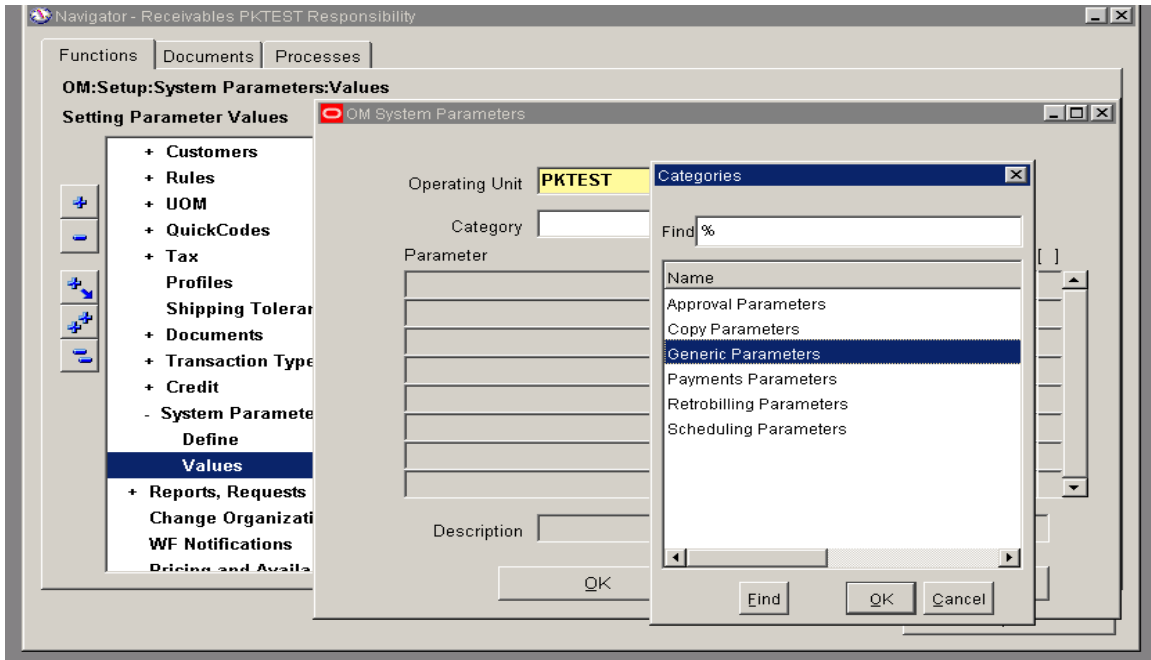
Navigator - Receivables PKTEST Responsibility

Functions | Documents | Processes

OM:Setup:System Parameters:Values

Setting Parameter Values

+ Customers
+ Rules
+ UOM
+ QuickCodes
+ Tax
Profiles
Shipping Toleran
+ Documents
+ Transaction Type
+ Credit
- System Paramete
Define
Values
+ Reports, Requests
Change Organizati
WF Notifications
Pricing and Availa

OM System Parameters

Operating Unit PKTEST

Category

Parameter

[ ]

Description

OK

Categories

Find %

| Name |
|---|
| Approval Parameters |
| Copy Parameters |
| Generic Parameters |
| Payments Parameters |
| Retrobilling Parameters |
| Scheduling Parameters |

Find OK Cancel